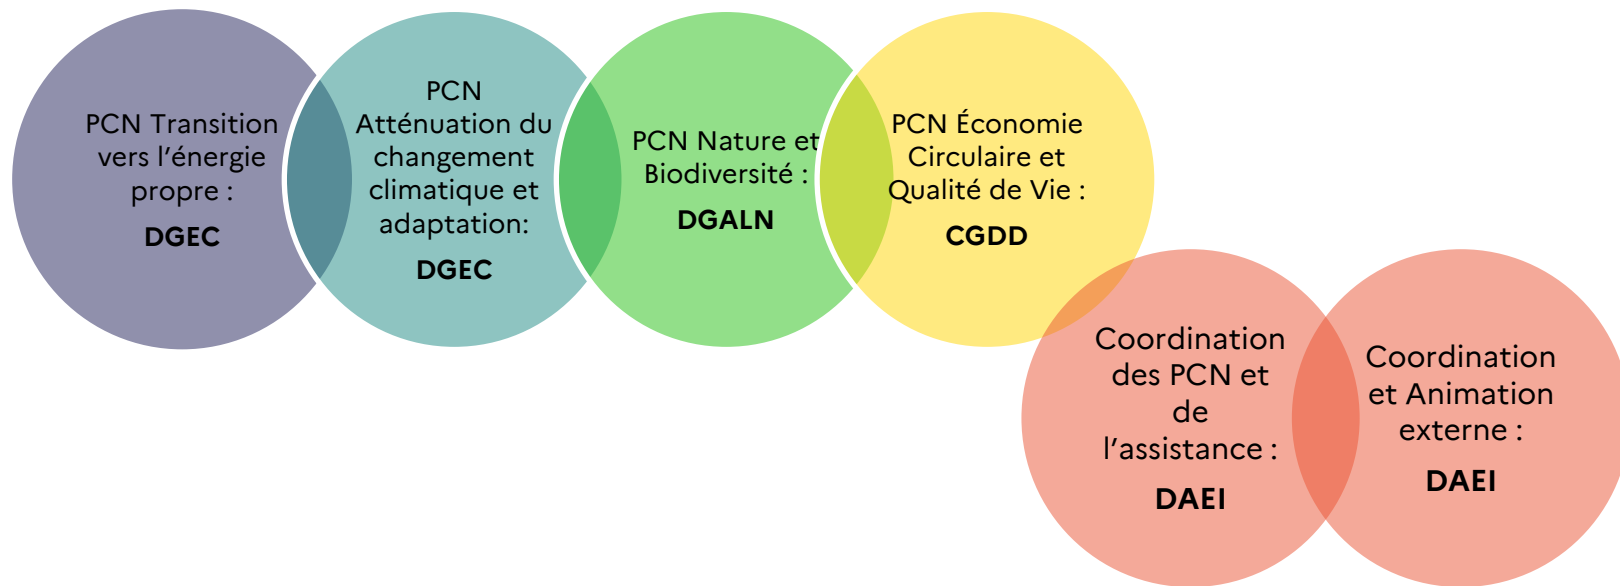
PCN Transition vers l’énergie propre :

DGEC

PCN Atténuation du changement climatique et adaptation:

DGEC

PCN Nature et Biodiversité :

DGALN

PCN Économie Circulaire et Qualité de Vie :

CGDD

Coordination des PCN et de l’assistance :

DAEI

Coordination et Animation externe :

DAEI